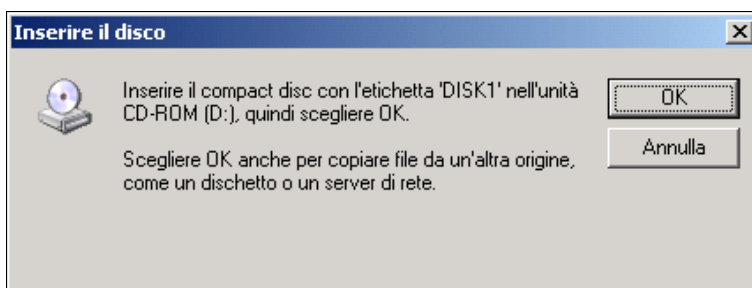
Inserire il disco

Inserire il compact disc con l'etichetta 'DISK1' nell'unità CD-ROM (D:), quindi scegliere OK.

Scegliere OK anche per copiare file da un'altra origine, come un dischetto o un server di rete.

OK
Annulla